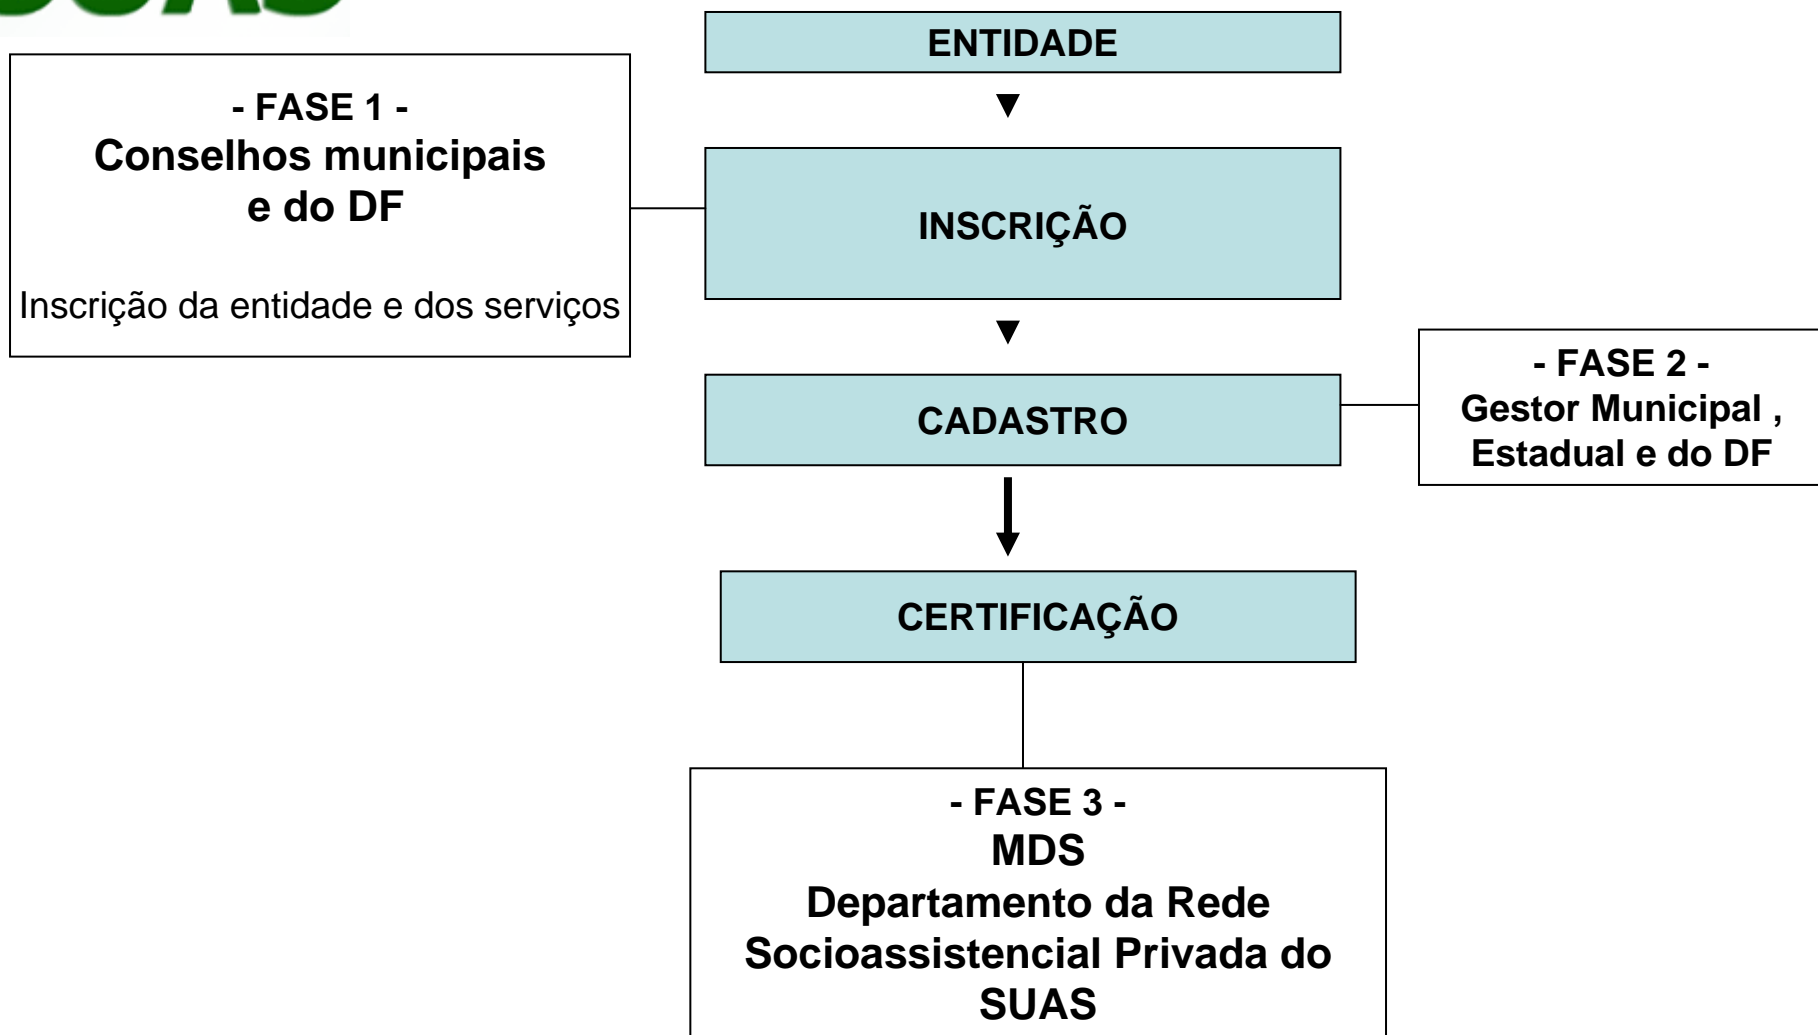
ENTIDADE

- FASE 1 -
Conselhos municipais e do DF

Inscrição da entidade e dos serviços

INSCRIÇÃO

CADASTRO

- FASE 2 -
Gestor Municipal , Estadual e do DF

CERTIFICAÇÃO

- FASE 3 -
MDS
Departamento da Rede Socioassistencial Privada do SUAS